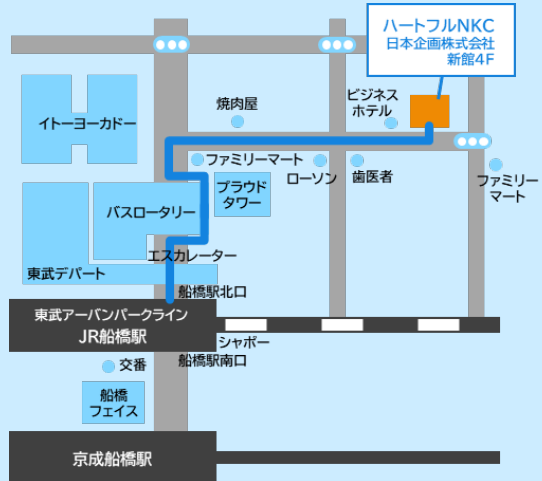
ハートフルNKC
日本企画株式会社
新館4F

焼肉屋

ビジネスホテル

イトーヨーカドー

ファミリーマート

ローソン

歯医者

ファミリーマート

プラウドタワー

バスロータリー

エスカレーター

東武デパート

船橋駅北口

東武アーバンパークライン
JR船橋駅

シャポー

船橋駅南口

交番

船橋フェイス

京成船橋駅